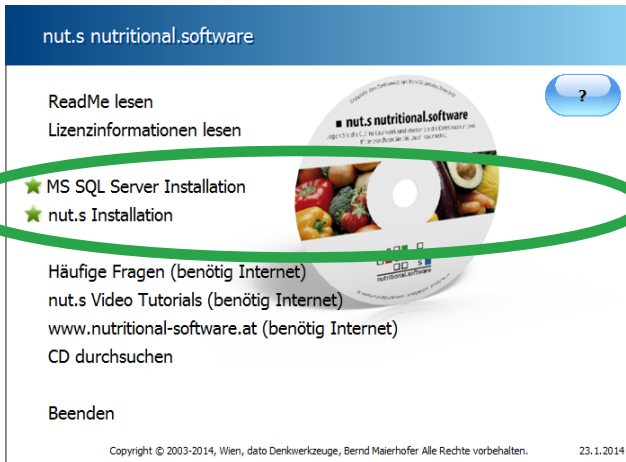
nut.s nutritional.software

?

ReadMe lesen
Lizenzinformationen lesen

MS SQL Server Installation
nut.s Installation

nut.s nutritional.software

nut.s nutritional.software

Häufige Fragen (benötig Internet)
nut.s Video Tutorials (benötig Internet)
www.nutritional-software.at (benötig Internet)
CD durchsuchen

Beenden

Copyright © 2003-2014, Wien, dato Denkwerkzeuge, Bernd Maierhofer Alle Rechte vorbehalten. 23.1.2014